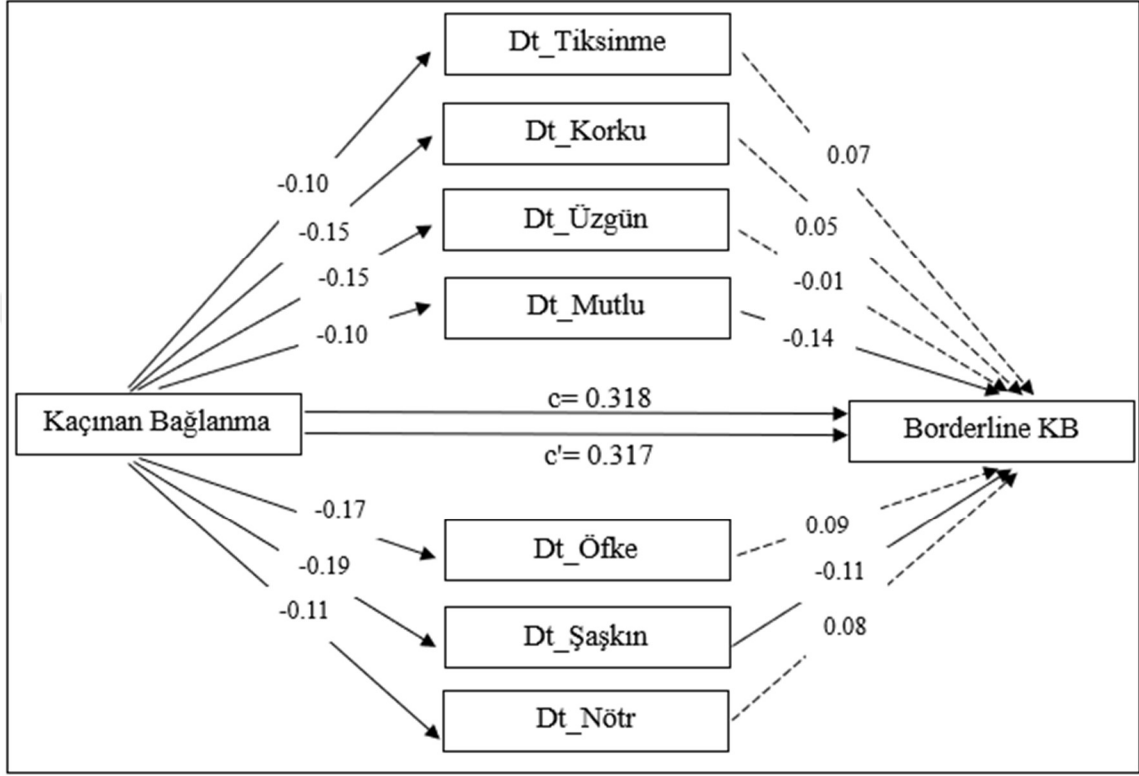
Dt_Tiksinme

Dt_Korku

Dt_Üzgün

Dt_Mutlu

-0.10

-0.15

-0.15

-0.10

0.07

0.05

-0.01

-0.14

Kaçınan Bağlanma

c= 0.318

c'= 0.317

Borderline KB

-0.17

-0.19

-0.11

Dt_Öfke

Dt_Şaşkın

Dt_Nötr

0.09

-0.11

0.08